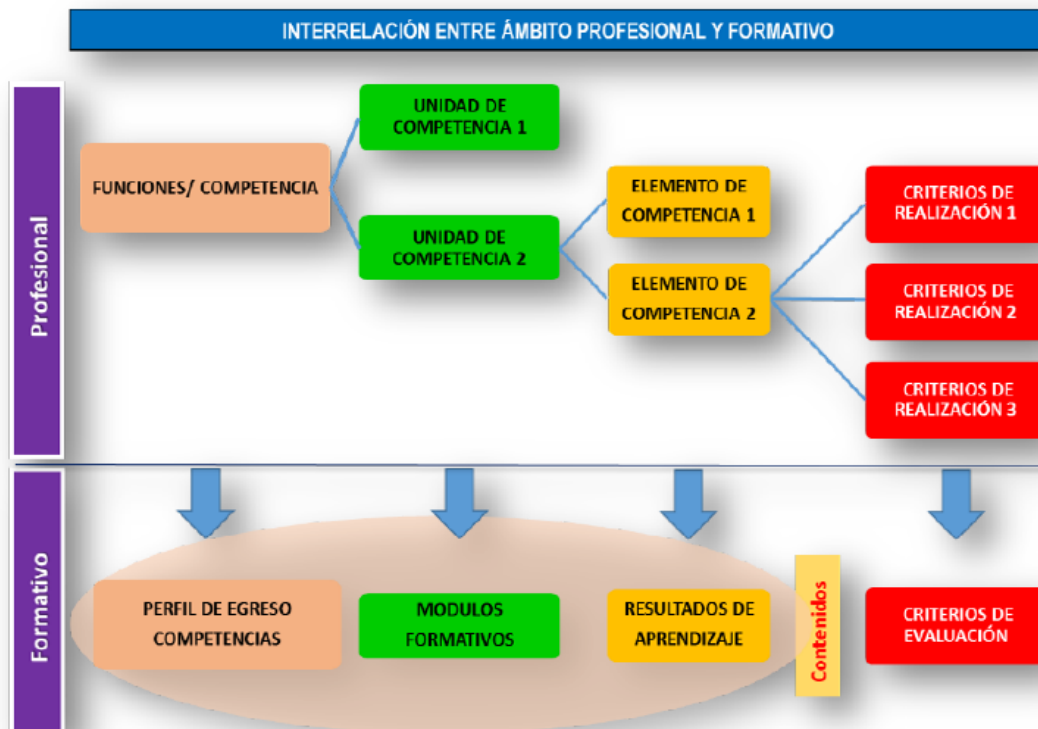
INTERRELACIÓN ENTRE ÁMBITO PROFESIONAL Y FORMATIVO

Profesional

FUNCIONES/ COMPETENCIA

UNIDAD DE COMPETENCIA 1

UNIDAD DE COMPETENCIA 2

ELEMENTO DE COMPETENCIA 1

ELEMENTO DE COMPETENCIA 2

CRITERIOS DE REALIZACIÓN 1

CRITERIOS DE REALIZACIÓN 2

CRITERIOS DE REALIZACIÓN 3

Formativo

PERFIL DE EGRESO COMPETENCIAS

MODULOS FORMATIVOS

RESULTADOS DE APRENDIZAJE

Contenidos

CRITERIOS DE EVALUACIÓN